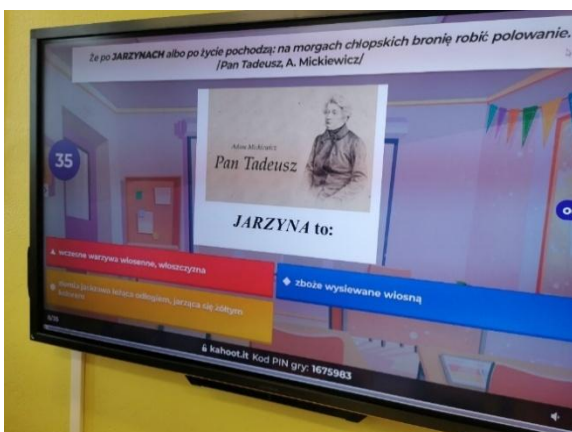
Że po **JARZYNACH** albo po życie pochodzą; na morgach chłopskich bronię robić polowanie.
/Pan Tadeusz, A. Mickiewicz/

35

Adam Mickiewicz
Pan Tadeusz

JARZYNA to:

wczesne warzywa wiosenne, włoszczyzna

zboże wysiewane wiosną

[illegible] jarzęca się żółtym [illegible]

6/10

kahoot.it Kod PIN gry: 1675983